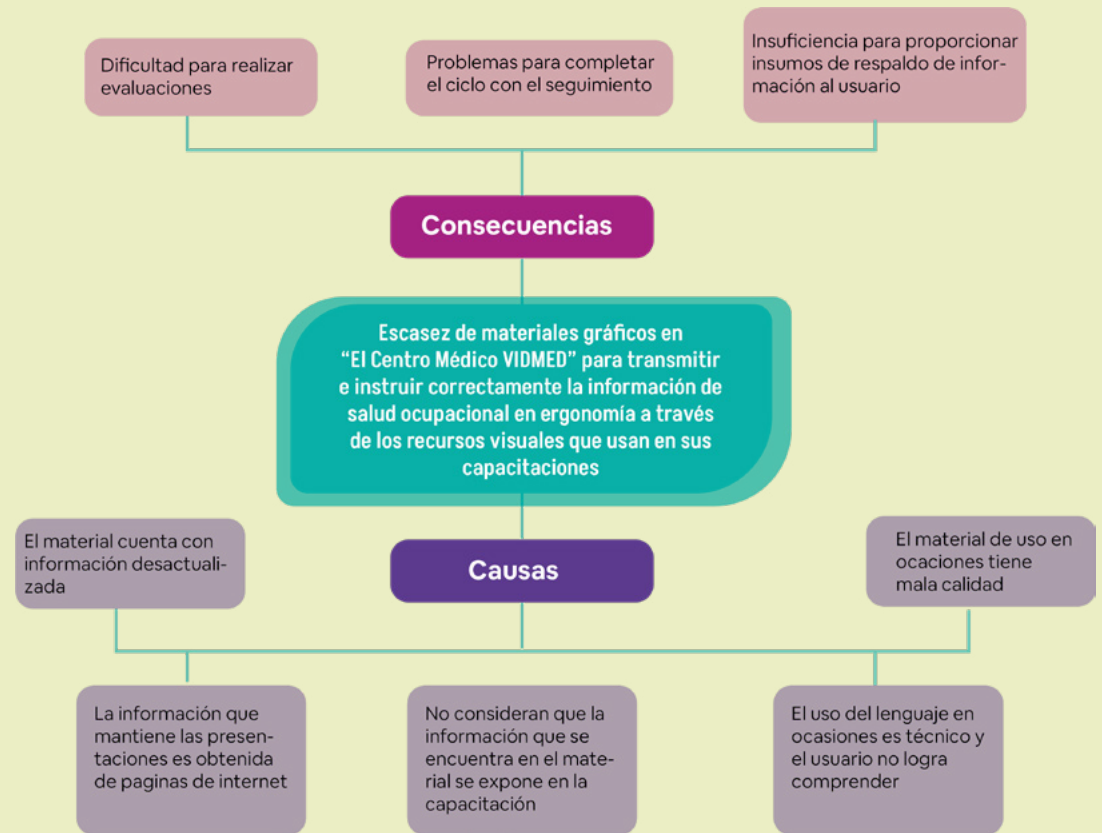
Dificultad para realizar evaluaciones

Problemas para completar el ciclo con el seguimiento

Insuficiencia para proporcionar insumos de respaldo de información al usuario

Consecuencias

Escasez de materiales gráficos en "El Centro Médico VIDMED" para transmitir e instruir correctamente la información de salud ocupacional en ergonomía a través de los recursos visuales que usan en sus capacitaciones

Causas

El material cuenta con información desactualizada

El material de uso en ocasiones tiene mala calidad

La información que mantiene las presentaciones es obtenida de paginas de internet

No consideran que la información que se encuentra en el material se expone en la capacitación

El uso del lenguaje en ocasiones es técnico y el usuario no logra comprender